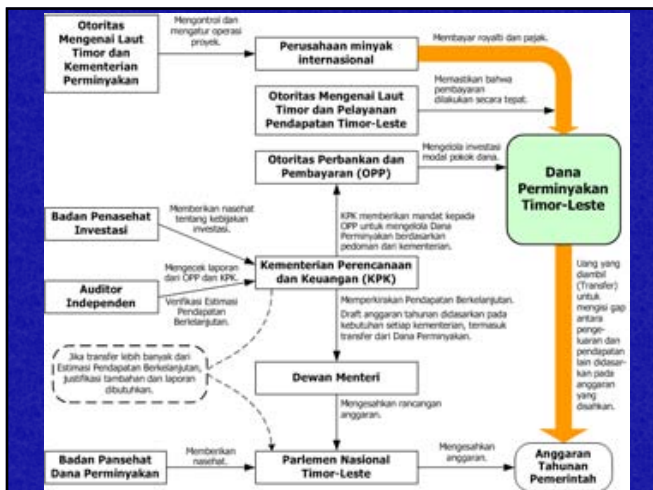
Otoritas Mengenai Laut Timor dan Kementerian Perminyakan

Mengontrol dan mengatur operasi proyek.

Perusahaan minyak internasional

Membayar royalti dan pajak.

Otoritas Mengenai Laut Timor dan Pelayanan Pendapatan Timor-Leste

Memastikan bahwa pembayaran dilakukan secara tepat.

Otoritas Perbankan dan Pembayaran (OPP)

Mengelola investasi modal pokok dana.

Dana Perminyakan Timor-Leste

Badan Penasehat Investasi

Memberikan nasehat tentang kebijakan investasi.

KPK memberikan mandat kepada OPP untuk mengelola Dana Perminyakan berdasarkan pedoman dari kementerian.

Auditor Independen

Mengecek laporan dari OPP dan KPK.

Verifikasi Estimasi Pendapatan Berkelanjutan.

Kementerian Perencanaan dan Keuangan (KPK)

Memperkirakan Pendapatan Berkelanjutan.

Draft anggaran tahunan didasarkan pada kebutuhan setiap kementerian, termasuk transfer dari Dana Perminyakan.

Uang yang diambil (Transfer) untuk mengisi gap antara pengeluaran dan pendapatan lain didasarkan pada anggaran yang disahkan.

Jika transfer lebih banyak dari Estimasi Pendapatan Berkelanjutan, justifikasi tambahan dan laporan dibutuhkan.

Dewan Menteri

Mengesahkan rancangan anggaran.

Badan Pansehat Dana Perminyakan

Memberikan nasehat.

Parlemen Nasional Timor-Leste

Mengesahkan anggaran.

Anggaran Tahunan Pemerintah